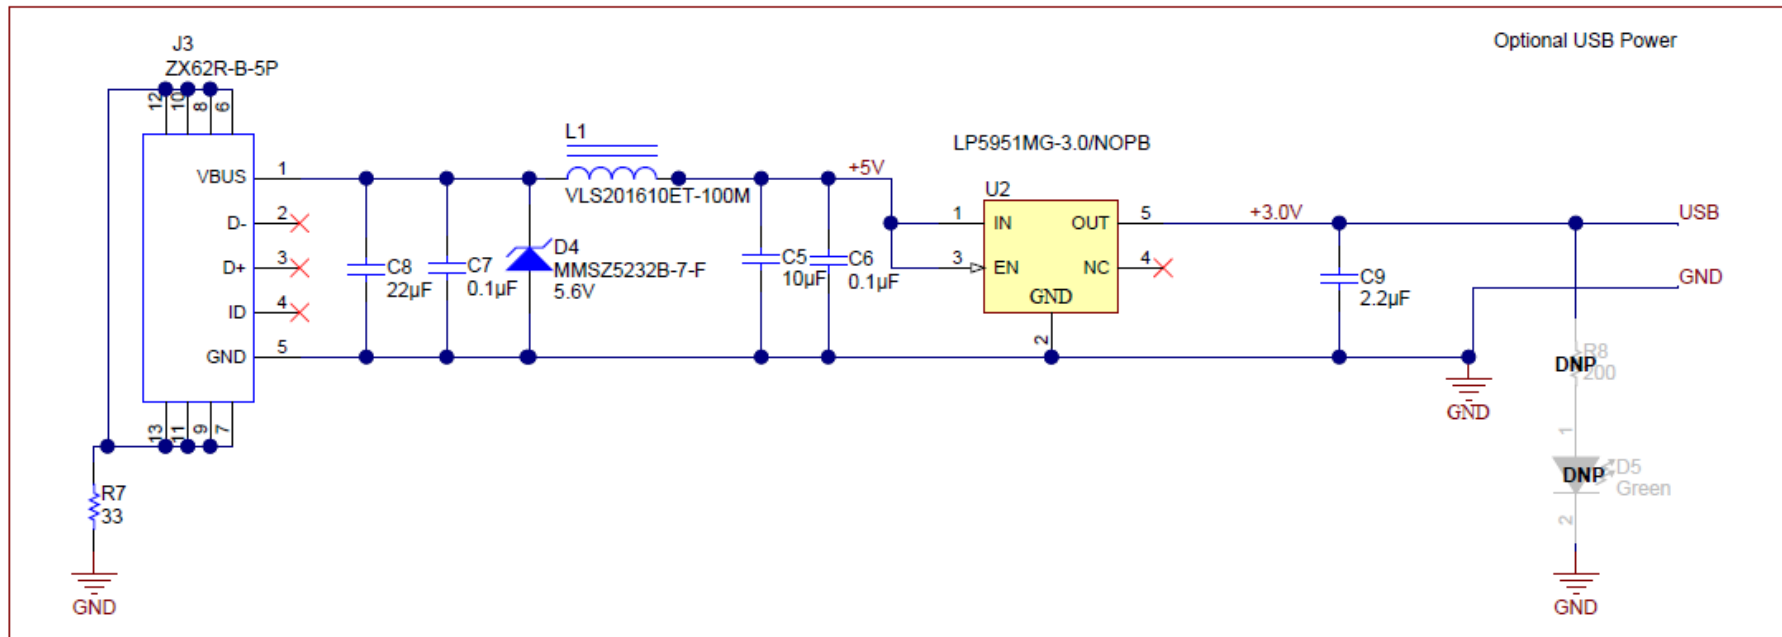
Optional USB Power

J3
ZX62R-B-5P

12 10 8 6

VBUS 1
D- 2
D+ 3
ID 4
GND 5

13 11 9 7

R7
33

GND

C8
22µF

C7
0.1µF

L1
VLS201610ET-100M

D4
MMSZ5232B-7-F
5.6V

C5
10µF

C6
0.1µF

+5V

LP5951MG-3.0/NOPB

U2
1 IN
3 EN
OUT 5
NC 4
GND
2

+3.0V

C9
2.2µF

USB

GND

GND

R8
200
DNP

1

D5
Green
DNP

2

GND